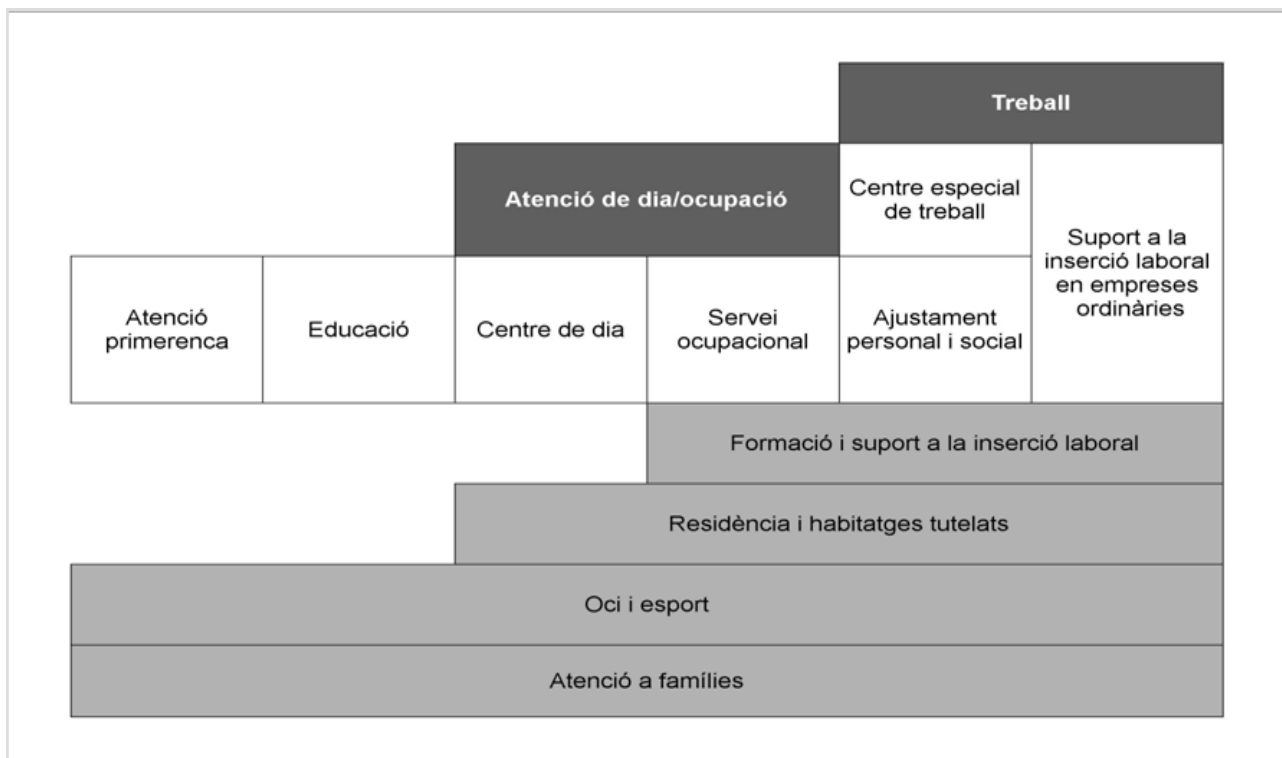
Treball

Atenció de dia/ocupació

Centre especial de treball

Suport a la inserció laboral en empreses ordinàries

Atenció primerenca

Educació

Centre de dia

Servei ocupacional

Ajustament personal i social

Formació i suport a la inserció laboral

Residència i habitatges tutelats

Oci i esport

Atenció a famílies